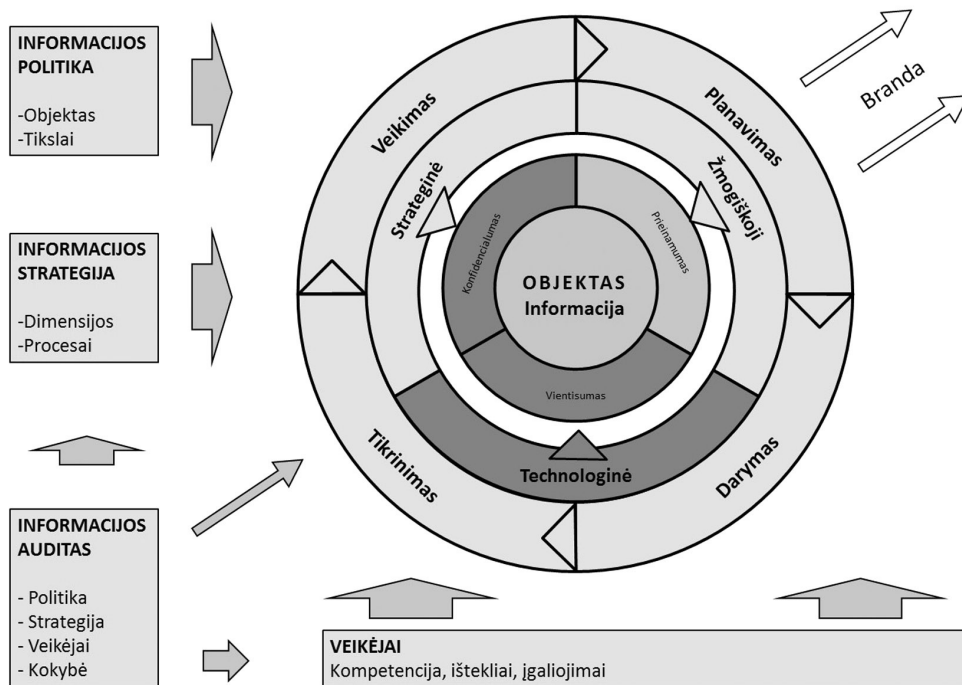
INFORMACIJOS POLITIKA

-Objektas
-Tikslai

INFORMACIJOS STRATEGIJA

-Dimensijos
-Procesai

INFORMACIJOS AUDITAS

- Politika
- Strategija
- Veikėjai
- Kokybė

Veikimas

Planavimas

Tikrinimas

Darymas

Strateginė

Žmogiškoji

Technologinė

Konfidencialumas

Prieinamumas

Vientisumas

OBJEKTAS
Informacija

Branda

VEIKĖJAI
Kompetencija, ištekliai, įgaliojimai